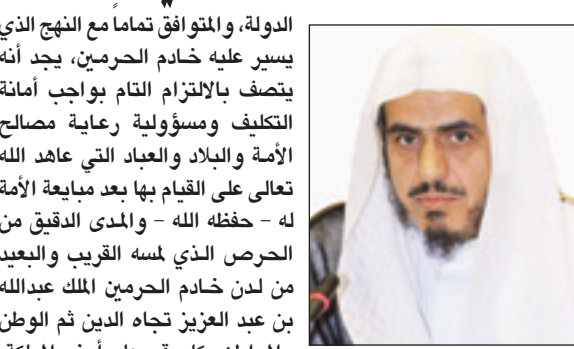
الدولة، والمتوافق تماماً مع النهج الذي يسير عليه خادم الحرمين، يجد أنه يتصف بالالتزام التام بواجب أمانة التكليف ومسؤولية رعاية مصالح الأمة والبلاد والعباد التي عاهد الله تعالى على القيام بها بعد مبايعة الأمة له - حفظه الله - والمدى الدقيق من الحرص الذي لمسه القريب والبعيد من لدن خادم الحرمين الملك عبدالله بن عبد العزيز تجاه الدين ثم الوطن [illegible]